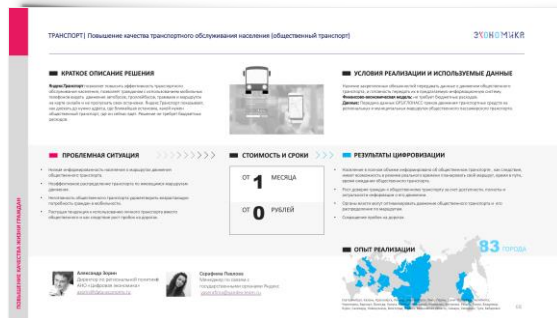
ТРАНСПОРТ| Повышение качества транспортного обслуживания населения (общественный транспорт)

ЭКОНОМИКА

КРАТКОЕ ОПИСАНИЕ РЕШЕНИЯ

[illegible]

УСЛОВИЯ РЕАЛИЗАЦИИ И ИСПОЛЬЗУЕМЫЕ ДАННЫЕ

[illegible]

ПРОБЛЕМНАЯ СИТУАЦИЯ

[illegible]

СТОИМОСТЬ И СРОКИ

ОТ 1 МЕСЯЦА

ОТ 0 РУБЛЕЙ

РЕЗУЛЬТАТЫ ЦИФРОВИЗАЦИИ

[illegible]

ОПЫТ РЕАЛИЗАЦИИ

83 ГОРОДА

Александр Зорин

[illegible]

Серафима Павлова

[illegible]

ПОВЫШЕНИЕ КАЧЕСТВА ЖИЗНИ ГРАЖДАН

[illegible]